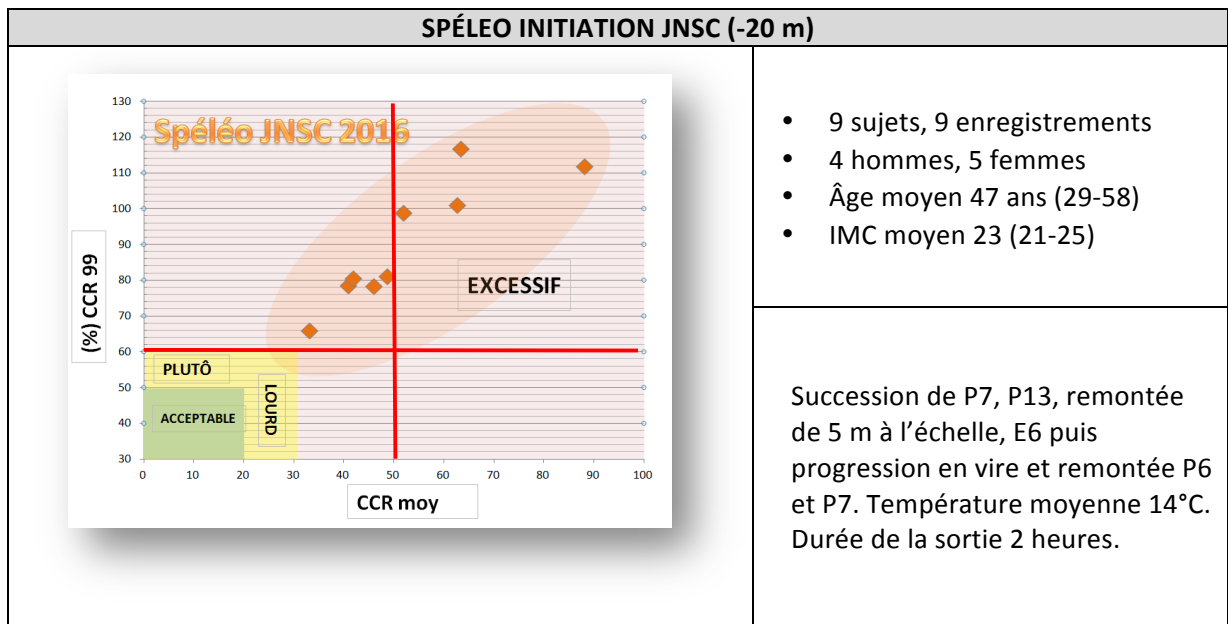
SPÉLEO INITIATION JNSC (-20 m)

Spéléo JNSC 2016

130
120
110
100
90
80
70
60
50
40
30

(%) CCR 99

EXCESSIF

PLUTÔ

ACCEPTABLE

LOURD

0 10 20 30 40 50 60 70 80 90 100

CCR moy

- 9 sujets, 9 enregistrements
- 4 hommes, 5 femmes
- Âge moyen 47 ans (29-58)
- IMC moyen 23 (21-25)

Succession de P7, P13, remontée de 5 m à l'échelle, E6 puis progression en vire et remontée P6 et P7. Température moyenne 14°C. Durée de la sortie 2 heures.